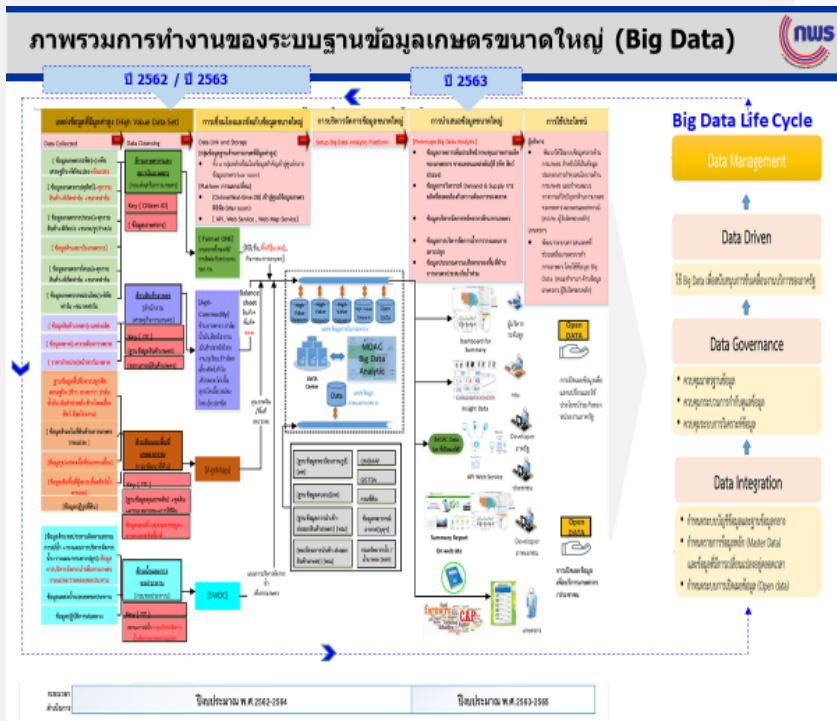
ภาพรวมการทำงานของระบบฐานข้อมูลเกษตรขนาดใหญ่ (Big Data)

ปี 2562 / ปี 2563

ปี 2563

Big Data Life Cycle

Data Management

Data Driven

ใช้ Big Data เพื่อขับเคลื่อนการบริหารจัดการ

Data Governance

Data Integration

Open DATA

Open DATA

MOAC Big Data Analytic

Dashboard for Summary

Insight Data

API Web Service

Summary Report On web site

ปีงบประมาณ พ.ศ.2562-2564

ปีงบประมาณ พ.ศ.2563-2565

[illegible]